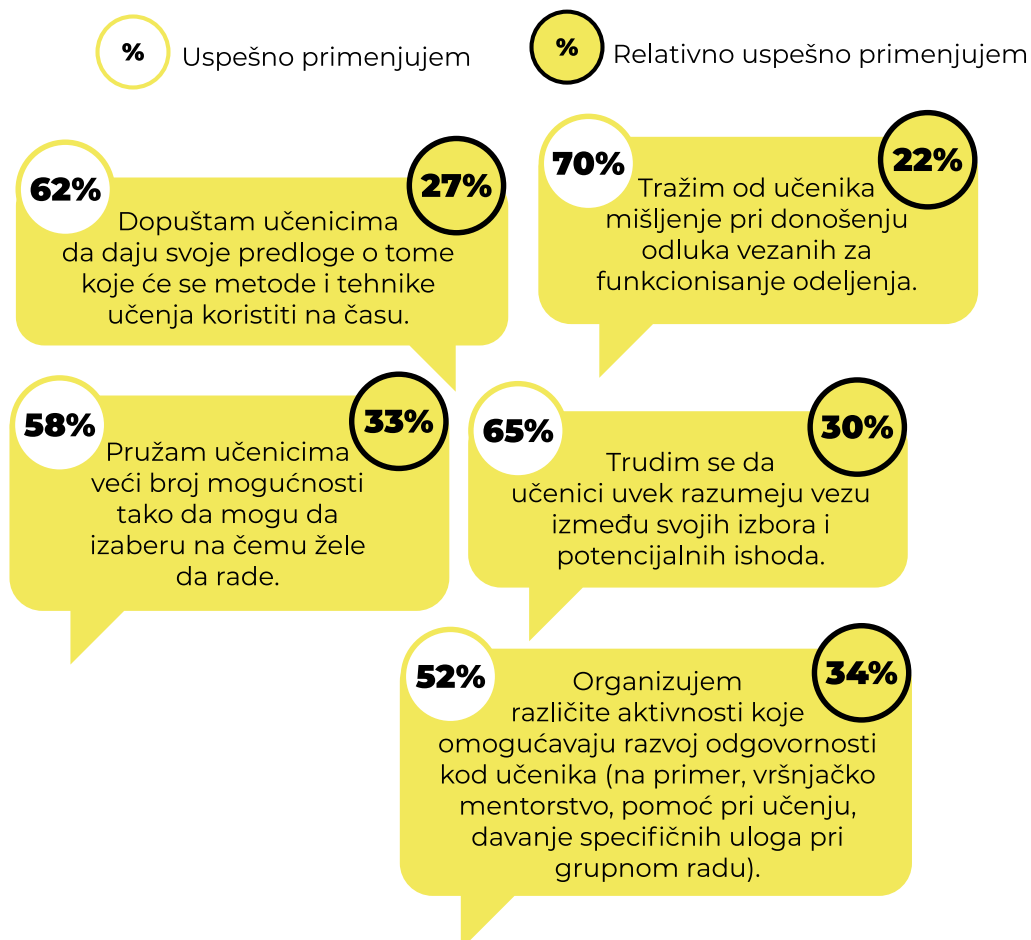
% Uspešno primenjujem

% Relativno uspešno primenjujem

62% 27%
Dopuštam učenicima da daju svoje predloge o tome koje će se metode i tehnike učenja koristiti na času.

70% 22%
Tražim od učenika mišljenje pri donošenju odluka vezanih za funkcionisanje odeljenja.

58% 33%
Pružam učenicima veći broj mogućnosti tako da mogu da izaberu na čemu žele da rade.

65% 30%
Trudim se da učenici uvek razumeju vezu između svojih izbora i potencijalnih ishoda.

52% 34%
Organizujem različite aktivnosti koje omogućavaju razvoj odgovornosti kod učenika (na primer, vršnjačko mentorstvo, pomoć pri učenju, davanje specifičnih uloga pri grupnom radu).